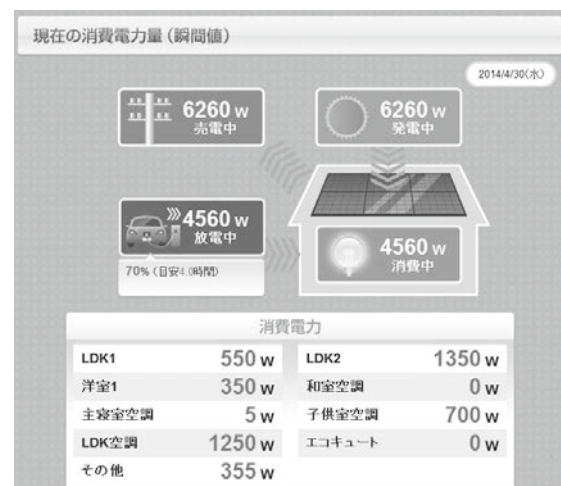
現在の消費電力量（瞬間値）

2014/4/30(水)

6260 w
売電中

6260 w
発電中

4560 w
放電中

70%（目安4.0時間）

4560 w
消費中

消費電力

| | | | |
|---|---|---|---|
| LDK1 | 550 w | LDK2 | 1350 w |
| 洋室1 | 350 w | 和室空調 | 0 w |
| 主寝室空調 | 5 w | 子供室空調 | 700 w |
| LDK空調 | 1250 w | エコキュート | 0 w |
| その他 | 355 w | | |